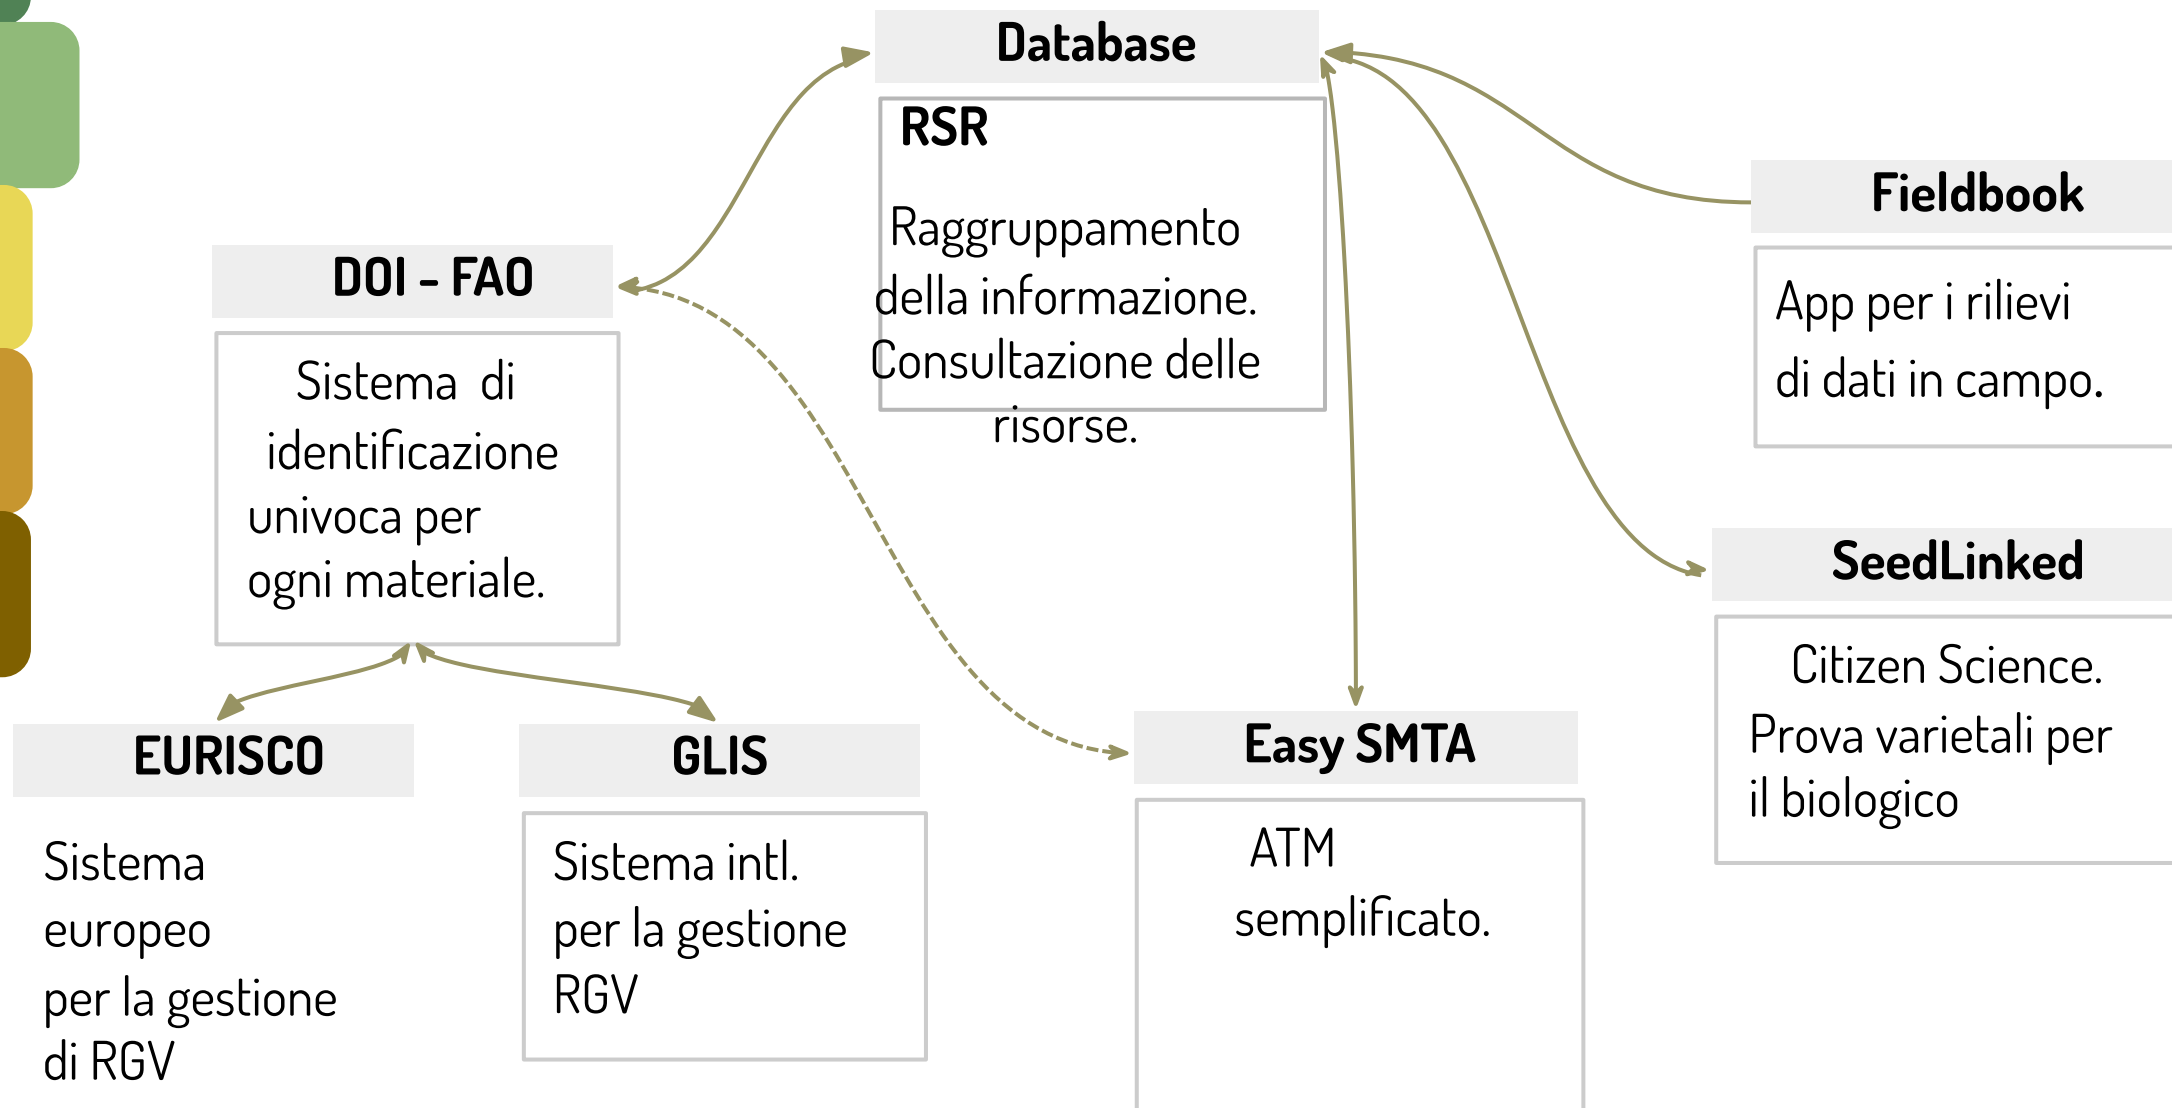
Database

RSR

Raggruppamento della informazione. Consultazione delle risorse.

Fieldbook

App per i rilievi di dati in campo.

DOI - FAO

Sistema di identificazione univoca per ogni materiale.

SeedLinked

Citizen Science. Prova varietali per il biologico

EURISCO

Sistema europeo per la gestione di RGV

GLIS

Sistema intl. per la gestione RGV

Easy SMTA

ATM semplificato.